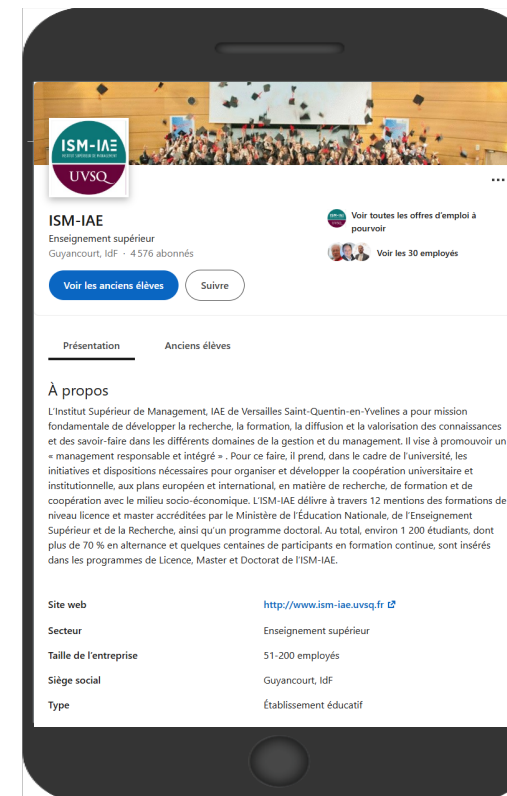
ISM-IAE
INSTITUT SUPÉRIEUR DE MANAGEMENT
UVSQ

...

ISM-IAE
Enseignement supérieur
Guyancourt, IdF · 4 576 abonnés

Voir toutes les offres d'emploi à pourvoir

Voir les 30 employés

Voir les anciens élèves
Suivre

Présentation
Anciens élèves

À propos
L'Institut Supérieur de Management, IAE de Versailles Saint-Quentin-en-Yvelines a pour mission fondamentale de développer la recherche, la formation, la diffusion et la valorisation des connaissances et des savoir-faire dans les différents domaines de la gestion et du management. Il vise à promouvoir un « management responsable et intégré » . Pour ce faire, il prend, dans le cadre de l'université, les initiatives et dispositions nécessaires pour organiser et développer la coopération universitaire et institutionnelle, aux plans européen et international, en matière de recherche, de formation et de coopération avec le milieu socio-économique. L'ISM-IAE délivre à travers 12 mentions des formations de niveau licence et master accréditées par le Ministère de l'Éducation Nationale, de l'Enseignement Supérieur et de la Recherche, ainsi qu'un programme doctoral. Au total, environ 1 200 étudiants, dont plus de 70 % en alternance et quelques centaines de participants en formation continue, sont insérés dans les programmes de Licence, Master et Doctorat de l'ISM-IAE.

| | |
|---|---|
| Site web | http://www.ism-iae.uvsq.fr |
| Secteur | Enseignement supérieur |
| Taille de l'entreprise | 51-200 employés |
| Siège social | Guyancourt, IdF |
| Type | Établissement éducatif |